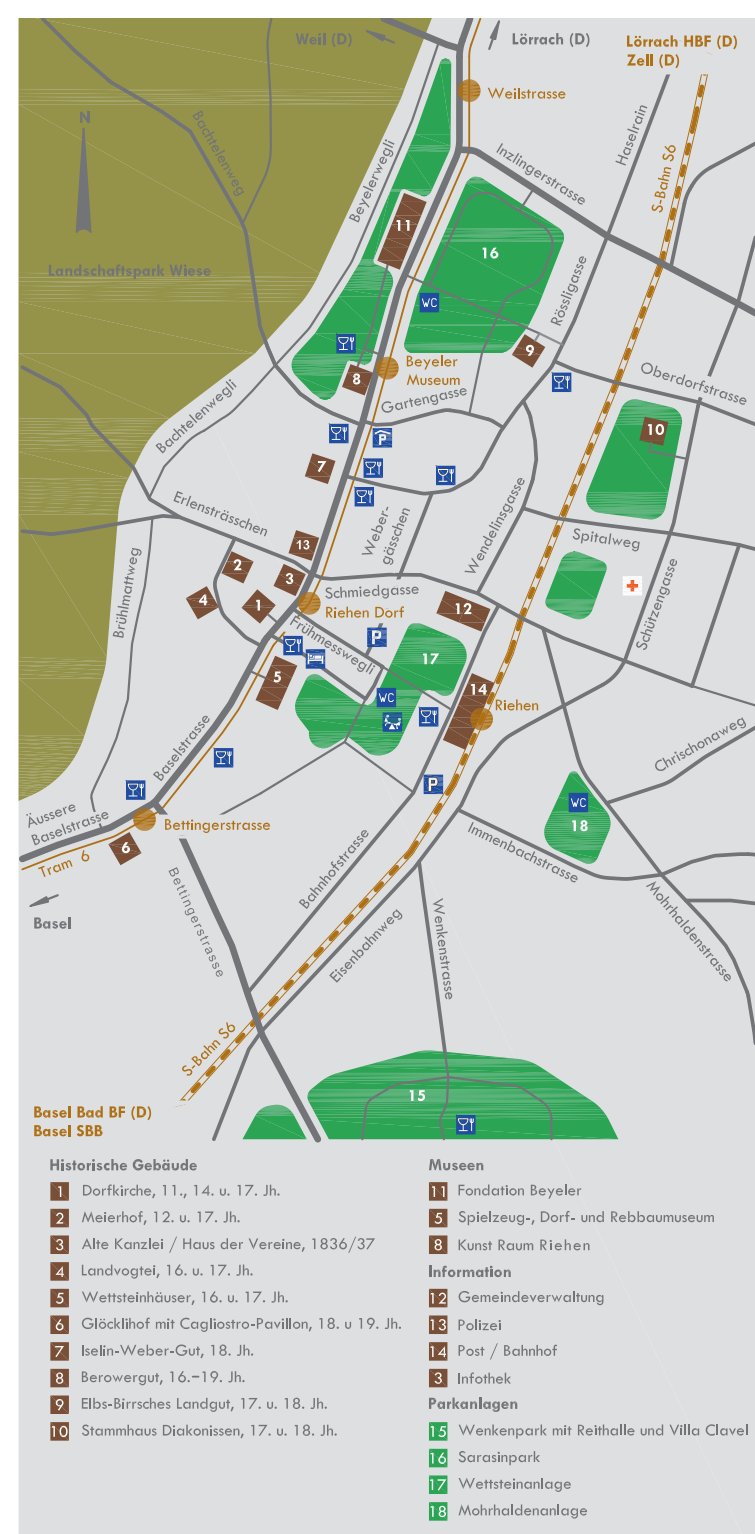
Weil (D)
Lörrach (D)
Lörrach HBF (D)
Zell (D)
Weilstrasse
N
Bachtelenweg
Beyelerwegli
Inzlingerstrasse
Haselrain
S-Bahn S6
Landschaftspark Wiese
11
16
WC
Rössligasse
9
8
Beyeler Museum
Oberdorfstrasse
Bachtelenwegli
Gartengasse
P
10
7
Erlensträsschen
Webergässchen
Wendelinsgasse
Spitalweg
13
Brühlmattweg
2
3
Schmiedgasse
4
1
Riehen Dorf
12
Schützengasse
Frühmesswegli
P
17
5
14
WC
Riehen
Chrischonaweg
Baselstrasse
P
WC
18
Äussere Baselstrasse
Bettingerstrasse
6
Tram 6
Immenbachstrasse
Basel
Bahnhofstrasse
Bettingerstrasse
Eisenbahnweg
Wenkenstrasse
Mohrhaldenstrasse
S-Bahn S6
15
Basel Bad BF (D)
Basel SBB

Historische Gebäude
1 Dorfkirche, 11., 14. u. 17. Jh.
2 Meierhof, 12. u. 17. Jh.
3 Alte Kanzlei / Haus der Vereine, 1836/37
4 Landvogtei, 16. u. 17. Jh.
5 Wettsteinhäuser, 16. u. 17. Jh.
6 Glöcklihof mit Cagliostro-Pavillon, 18. u 19. Jh.
7 Iselin-Weber-Gut, 18. Jh.
8 Berowergut, 16.–19. Jh.
9 Elbs-Birrsches Landgut, 17. u. 18. Jh.
10 Stammhaus Diakonissen, 17. u. 18. Jh.

Museen
11 Fondation Beyeler
5 Spielzeug-, Dorf- und Rebbaumuseum
8 Kunst Raum Riehen
Information
12 Gemeindeverwaltung
13 Polizei
14 Post / Bahnhof
3 Infothek
Parkanlagen
15 Wenkenpark mit Reithalle und Villa Clavel
16 Sarasinpark
17 Wettsteinanlage
18 Mohrhaldenanlage